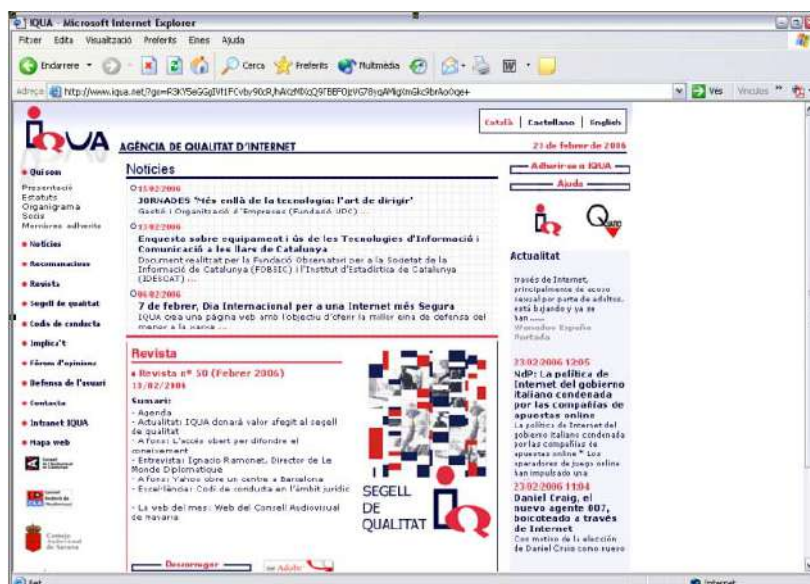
IQUA - Microsoft Internet Explorer

Fitxer Edita Visualització Preferits Eines Ajuda

Endarrere Cerca Preferits Multimèdia

Adreça http://www.iqua.net/?ge=P3KY5eGGgIVf1FCvbv90cR,hAizMXcQ9TBBF0gVG78yqAMlgXmGkc9brAo0qe+ Vés Vincles

IQUA AGÈNCIA DE QUALITAT D'INTERNET

Català | Castellano | English

21 de febrer de 2006

Adherir-se a IQUA

Ajuda

• Qui som
Presentació
Estatuts
Organigrama
Socis
Membres adherits

• Notícies
• Recomanacions
• Revista
• Segell de qualitat
• Codis de conducta
• Implica't
• Fòrum d'opinions
• Defensa de l'usuari
• Contacte
• Intranet IQUA
• Mapa web

Notícies

15/02/2006
JORNADES "Més enllà de la tecnologia: l'art de dirigir"
Gestió i Organització d'Empreses (Fundació UDC) ...

13/02/2006
Enquesta sobre equipament i ús de les Tecnologies d'Informació i Comunicació a les llars de Catalunya
Document realitzat per la Fundació Observatori per a la Societat de la Informació de Catalunya (FOBSIC) i l'Institut d'Estadística de Catalunya (IDESCAT) ...

06/02/2006
7 de febrer, Dia Internacional per a una Internet més Segura
IQUA crea una pàgina web amb l'objectiu d'oferir la millor eina de defensa del menor a la xarxa ...

Revista

• Revista nº 50 (Febrer 2006)
13/02/2006

Sumari:
- Agenda
- Actualitat: IQUA donarà valor afegit al segell de qualitat
- A fons: L'accés obert per difondre el coneixement
- Entrevista: Ignacio Ramonet, Director de Le Monde Diplomatique
- A fons: Yahoo obre un centre a Barcelona
- Excel·lència: Codi de conducta en l'àmbit jurídic

- La web del mes: Web del Consell Audiovisual de Navarra

Descarregar

SEGELL DE QUALITAT

Actualitat

través de Internet, principalmente de acoso sexual por parte de adultos, está bajando y ya es tan ...
Wanadoo España
Portada

23/02/2006 12:05
NdP: La política de Internet del gobierno italiano condenada por las compañías de apuestas online
La política de Internet del gobierno italiano condenada por las compañías de apuestas online " Los operadores de juego online han impulsado una

23/02/2006 11:04
Daniel Craig, el nuevo agente 007, boicoteado a través de Internet
Con motivo de la elección de Daniel Craig como nuevo

Consejo Audiovisual de Navarra

Fet

Internet